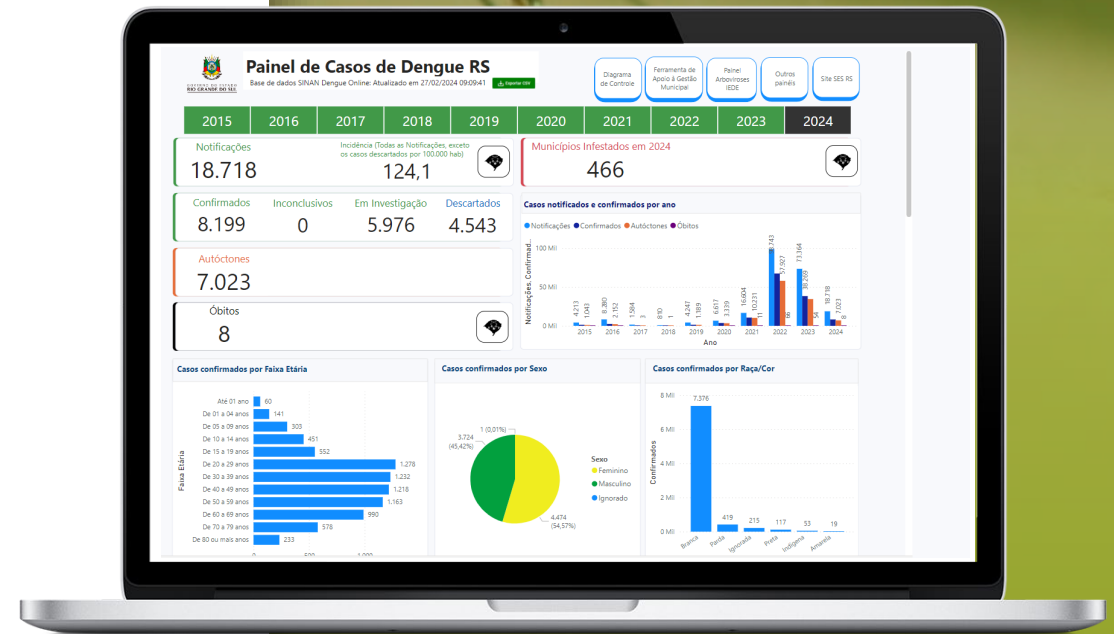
GOVERNO DO ESTADO RIO GRANDE DO SUL

Painel de Casos de Dengue RS
Base de dados SINAN Dengue Online: Atualizado em 27/02/2024 09:09:41
Exportar CSV

Diagrama de Controle
Ferramenta de Apoio à Gestão Municipal
Painel Arboviroses IEDE
Outros painéis
Site SES RS

| 2015 | 2016 | 2017 | 2018 | 2019 | 2020 | 2021 | 2022 | 2023 | 2024 |
|---|---|---|---|---|---|---|---|---|---|

Notificações
18.718
Incidência (Todas as Notificações, exceto os casos descartados por 100.000 hab)
124,1

Municípios Infestados em 2024
466

Confirmados
8.199
Inconclusivos
0
Em Investigação
5.976
Descartados
4.543

Autóctones
7.023

Óbitos
8

Casos notificados e confirmados por ano
Notificações Confirmados Autóctones Óbitos
100 Mil
50 Mil
0 Mil
Notificações, Confirmad...
4.213 1.043 8.380 2.152 1.584 3 810 4.247 1.189 6.837 3.339 16.604 10.231 11 98.743 67.927 66 73.364 38.369 54 18.718 8.023 8
2015 2016 2017 2018 2019 2020 2021 2022 2023 2024
Ano

Casos confirmados por Faixa Etária
Faixa Etária
Até 01 ano 60
De 01 a 04 anos 141
De 05 a 09 anos 303
De 10 a 14 anos 451
De 15 a 19 anos 552
De 20 a 29 anos 1.278
De 30 a 39 anos 1.232
De 40 a 49 anos 1.218
De 50 a 59 anos 1.163
De 60 a 69 anos 990
De 70 a 79 anos 578
De 80 ou mais anos 233
0 500 1.000

Casos confirmados por Sexo
1 (0,01%)
3.724 (45,42%)
4.474 (54,57%)
Sexo
Feminino
Masculino
Ignorado

Casos confirmados por Raça/Cor
8 Mil
6 Mil
4 Mil
2 Mil
0 Mil
Confirmados
7.376 419 215 117 53 19
Branca Parda Ignorada Preta Indígena Amarela